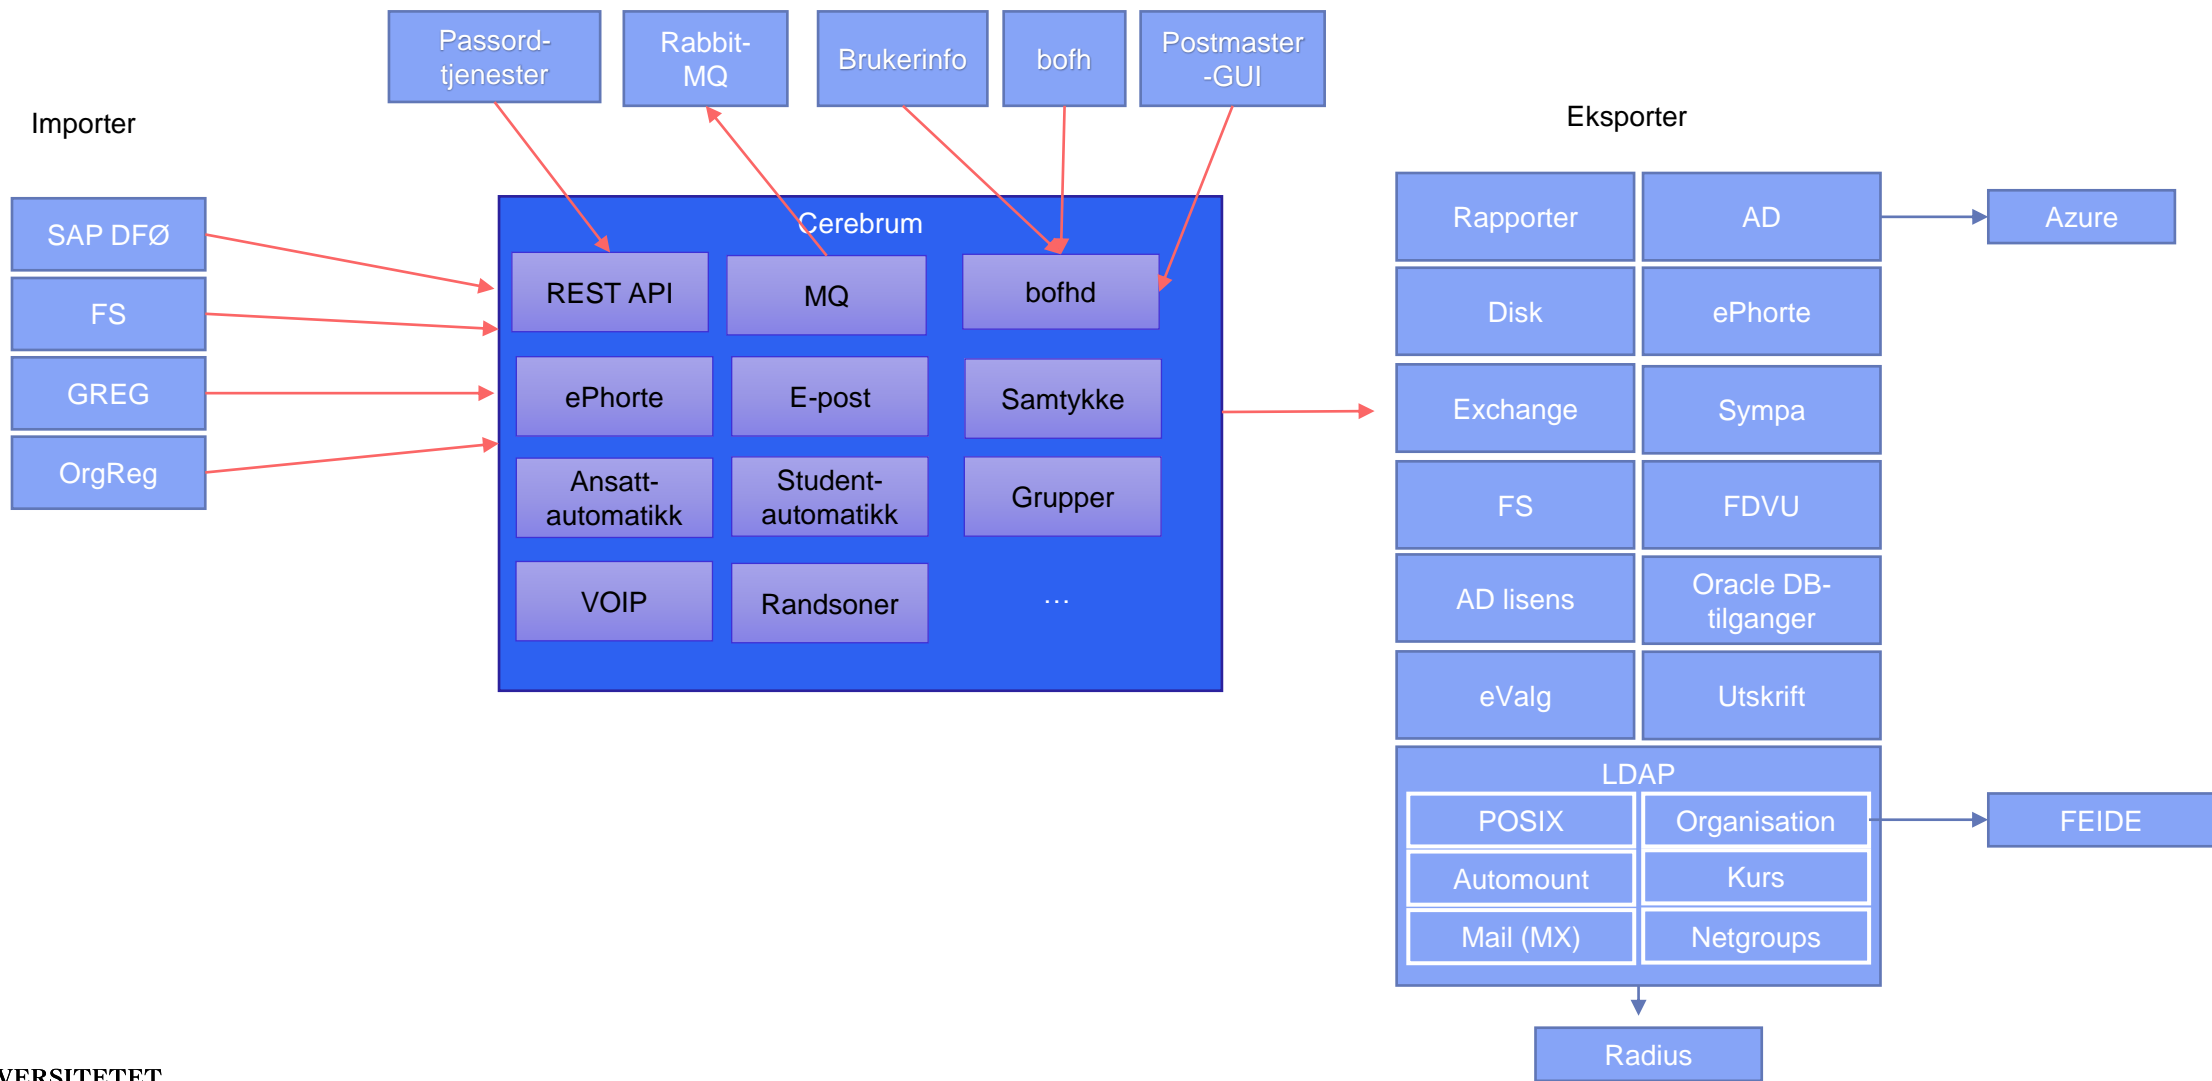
Passord-tjenester

Rabbit-MQ

Brukerinfo

bofh

Postmaster-GUI

Importer

Eksporter

SAP DFØ

FS

GREG

OrgReg

Cerebrum

REST API

MQ

bofhd

ePhorte

E-post

Samtykke

Ansatt-automatikk

Student-automatikk

Grupper

VOIP

Randsoner

...

Rapporter

AD

Azure

Disk

ePhorte

Exchange

Sympa

FS

FDVU

AD lisens

Oracle DB-tilganger

eValg

Utskrift

LDAP

POSIX

Organisation

FEIDE

Automount

Kurs

Mail (MX)

Netgroups

Radius

VERSITETET